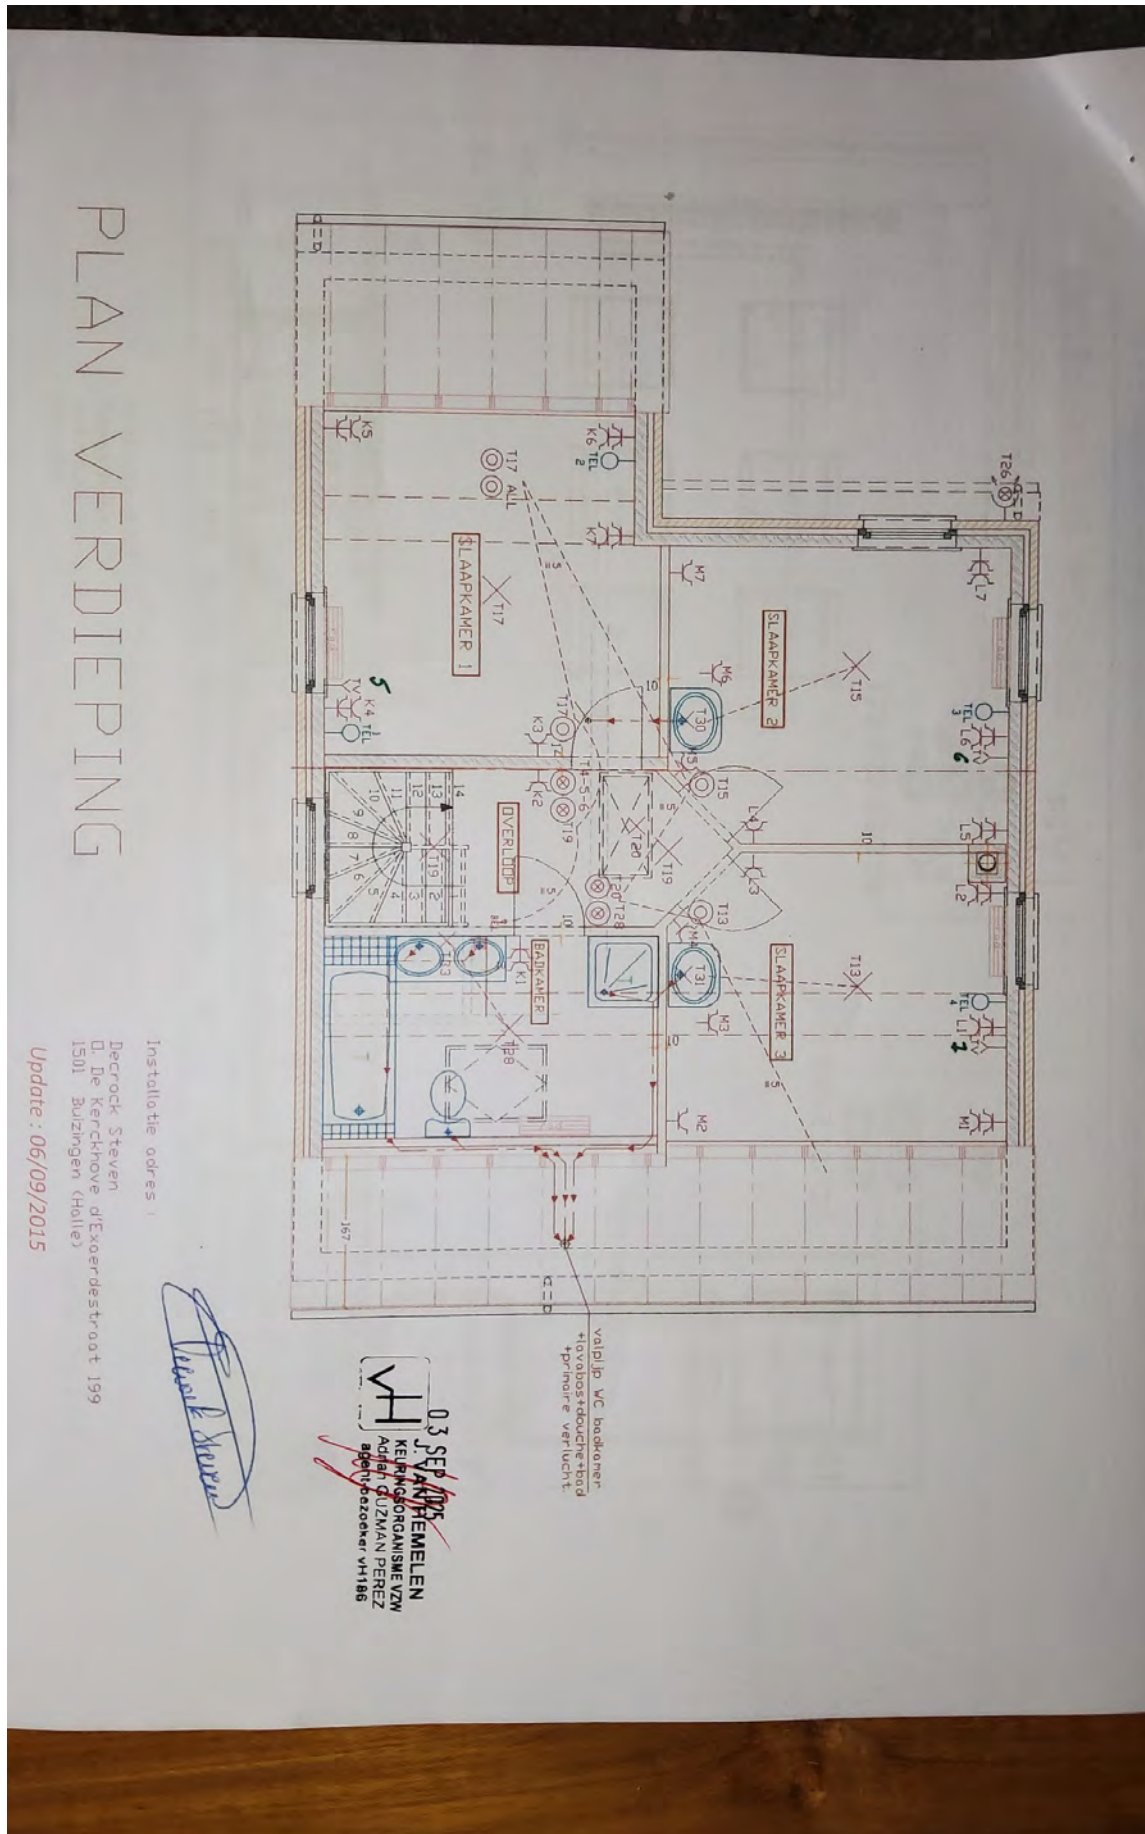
PLAN VERDIEPING

T26
L7
SLAAPKAMER 2
T15
M7
M6
T30
TEL L6
3
6
K6 TEL
2
T17 ALL
K5
SLAAPKAMER 1
T17
5
K4 TEL
1
TV
K3
T17
T4-5-6
K2
T19
10
M5
T15
L4
L5
L2
L3
T20
T19
OVERLOOP
14
13
12
11
10
9
8
7
6
5
4
3
2
1
T19
T20
T28
T13
M4
T31
SLAAPKAMER 3
T13
TEL L1
4
1
M3
BADKAMER
K1
T23
T28
M2
M1
167

valpijp WC badkamer +lavabos+douche+bad +primaire verlucht.

03 SEP 2015
vH
J. VANHEMELEN
KEURINGSORGANISME VZW
Adrian GUZMAN PEREZ
agent-bezoeker vH186

Installatie adres :
Decrock Steven
D. De Kerckhove d'Exaerdestraat 199
1501 Buizingen (Halle)

Update : 06/09/2015

Decrock Steven